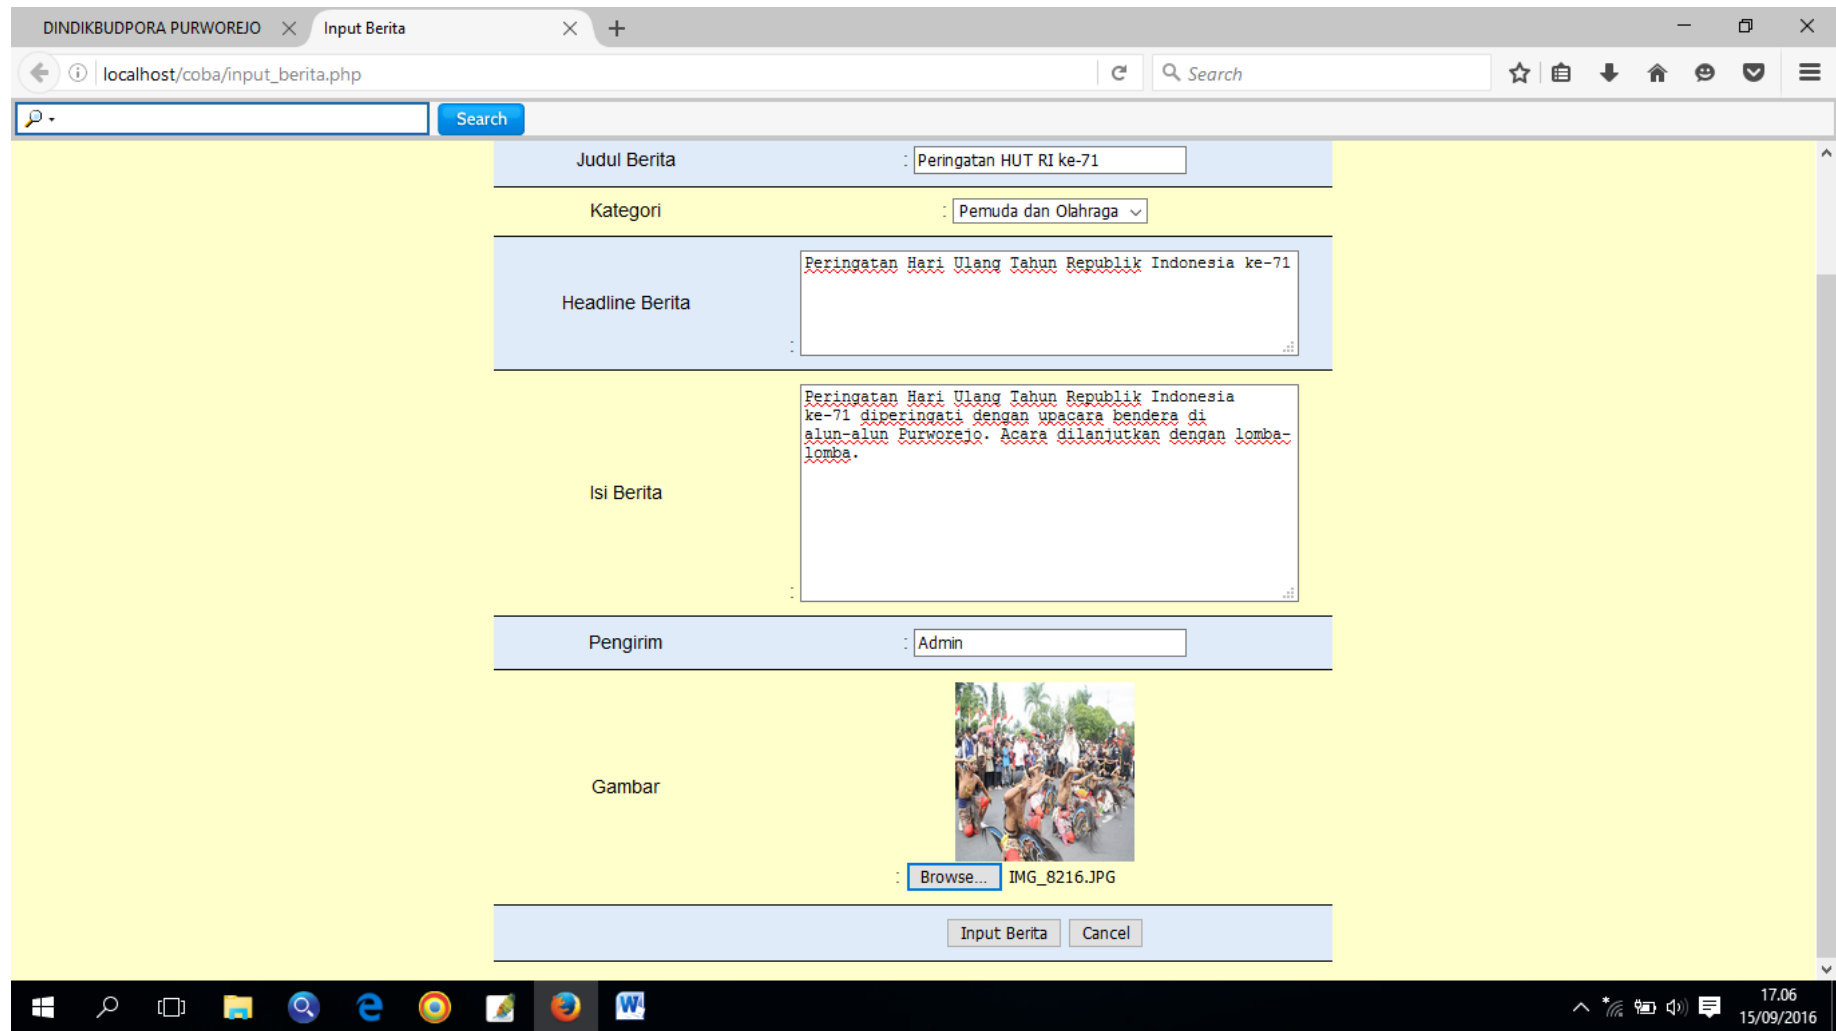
DINDIKBUDPORA PURWOREJO
Input Berita

localhost/coba/input_berita.php
Search

Search

| Judul Berita | : Peringatan HUT RI ke-71 |
|---|---|
| Kategori | : Pemuda dan Olahraga |
| Headline Berita | : Peringatan Hari Ulang Tahun Republik Indonesia ke-71 |
| Isi Berita | : Peringatan Hari Ulang Tahun Republik Indonesia ke-71 diperingati dengan upacara bendera di alun-alun Purworejo. Acara dilanjutkan dengan lomba-lomba. |
| Pengirim | : Admin |
| Gambar | : Browse... IMG_8216.JPG |

Input Berita Cancel

17.06
15/09/2016